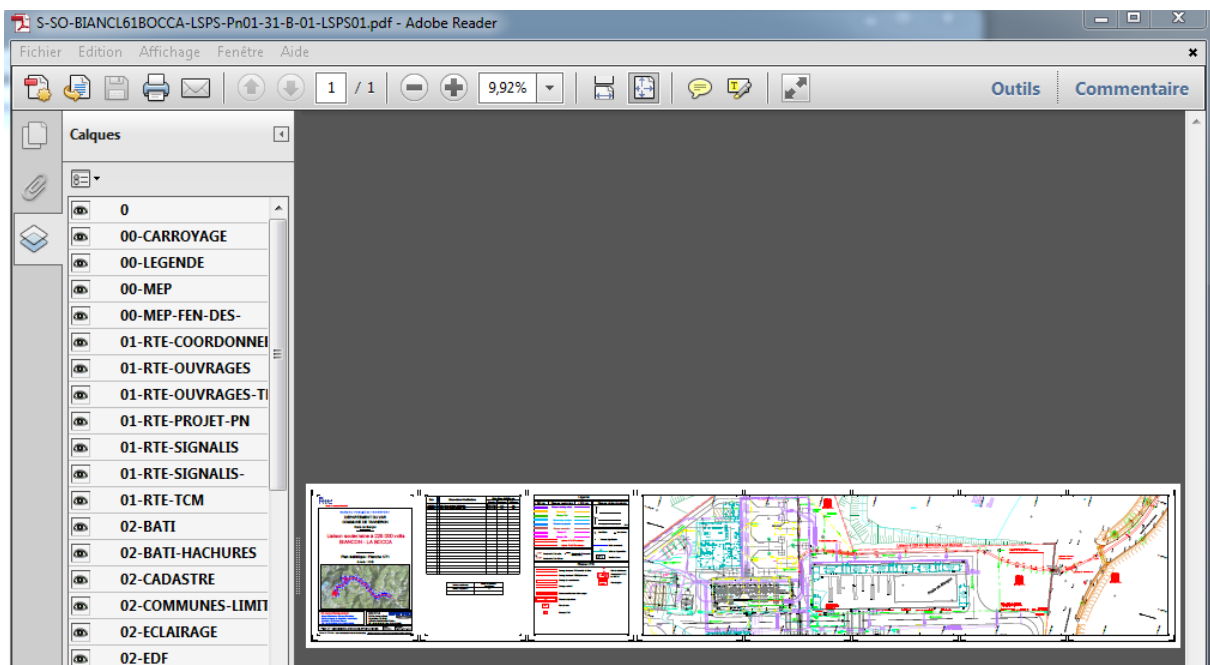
S-SO-BIANCL61BOCCA-LSPS-Pn01-31-B-01-LSPS01.pdf - Adobe Reader

Fichier Edition Affichage Fenêtre Aide

1 / 1

9,92%

Outils Commentaire

Calques

0
00-CARROYAGE
00-LEGENDE
00-MEP
00-MEP-FEN-DES-
01-RTE-COORDONNEI
01-RTE-OUVRAGES
01-RTE-OUVRAGES-TI
01-RTE-PROJET-PN
01-RTE-SIGNALIS
01-RTE-SIGNALIS-
01-RTE-TCM
02-BATI
02-BATI-HACHURES
02-CADASTRE
02-COMMUNES-LIMIT
02-ECLAIRAGE
02-EDF